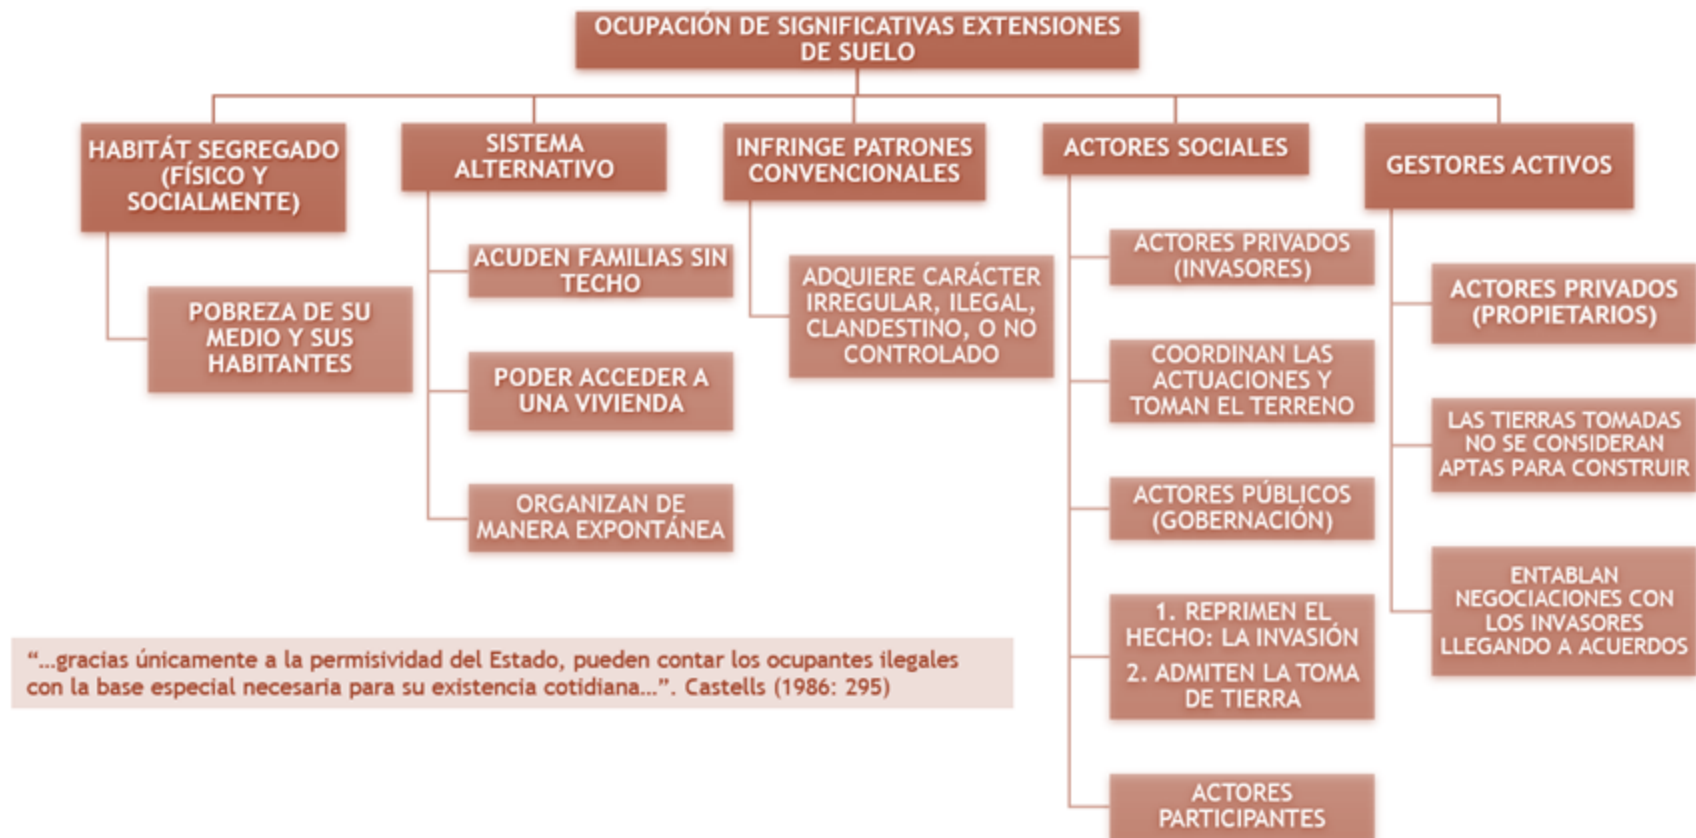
OCUPACIÓN DE SIGNIFICATIVAS EXTENSIONES DE SUELO

HABITÁT SEGREGADO (FÍSICO Y SOCIALMENTE)

POBREZA DE SU MEDIO Y SUS HABITANTES

SISTEMA ALTERNATIVO

ACUDEN FAMILIAS SIN TECHO

PODER ACCEDER A UNA VIVIENDA

ORGANIZAN DE MANERA EXPONTÁNEA

INFRINGE PATRONES CONVENCIONALES

ADQUIERE CARÁCTER IRREGULAR, ILEGAL, CLANDESTINO, O NO CONTROLADO

ACTORES SOCIALES

ACTORES PRIVADOS (INVASORES)

COORDINAN LAS ACTUACIONES Y TOMAN EL TERRENO

ACTORES PÚBLICOS (GOBERNACIÓN)

1. REPRIMEN EL HECHO: LA INVASIÓN
2. ADMITEN LA TOMA DE TIERRA

ACTORES PARTICIPANTES

GESTORES ACTIVOS

ACTORES PRIVADOS (PROPIETARIOS)

LAS TIERRAS TOMADAS NO SE CONSIDERAN APTAS PARA CONSTRUIR

ENTABLAN NEGOCIACIONES CON LOS INVASORES LLEGANDO A ACUERDOS

"…gracias únicamente a la permisividad del Estado, pueden contar los ocupantes ilegales con la base especial necesaria para su existencia cotidiana…". Castells (1986: 295)